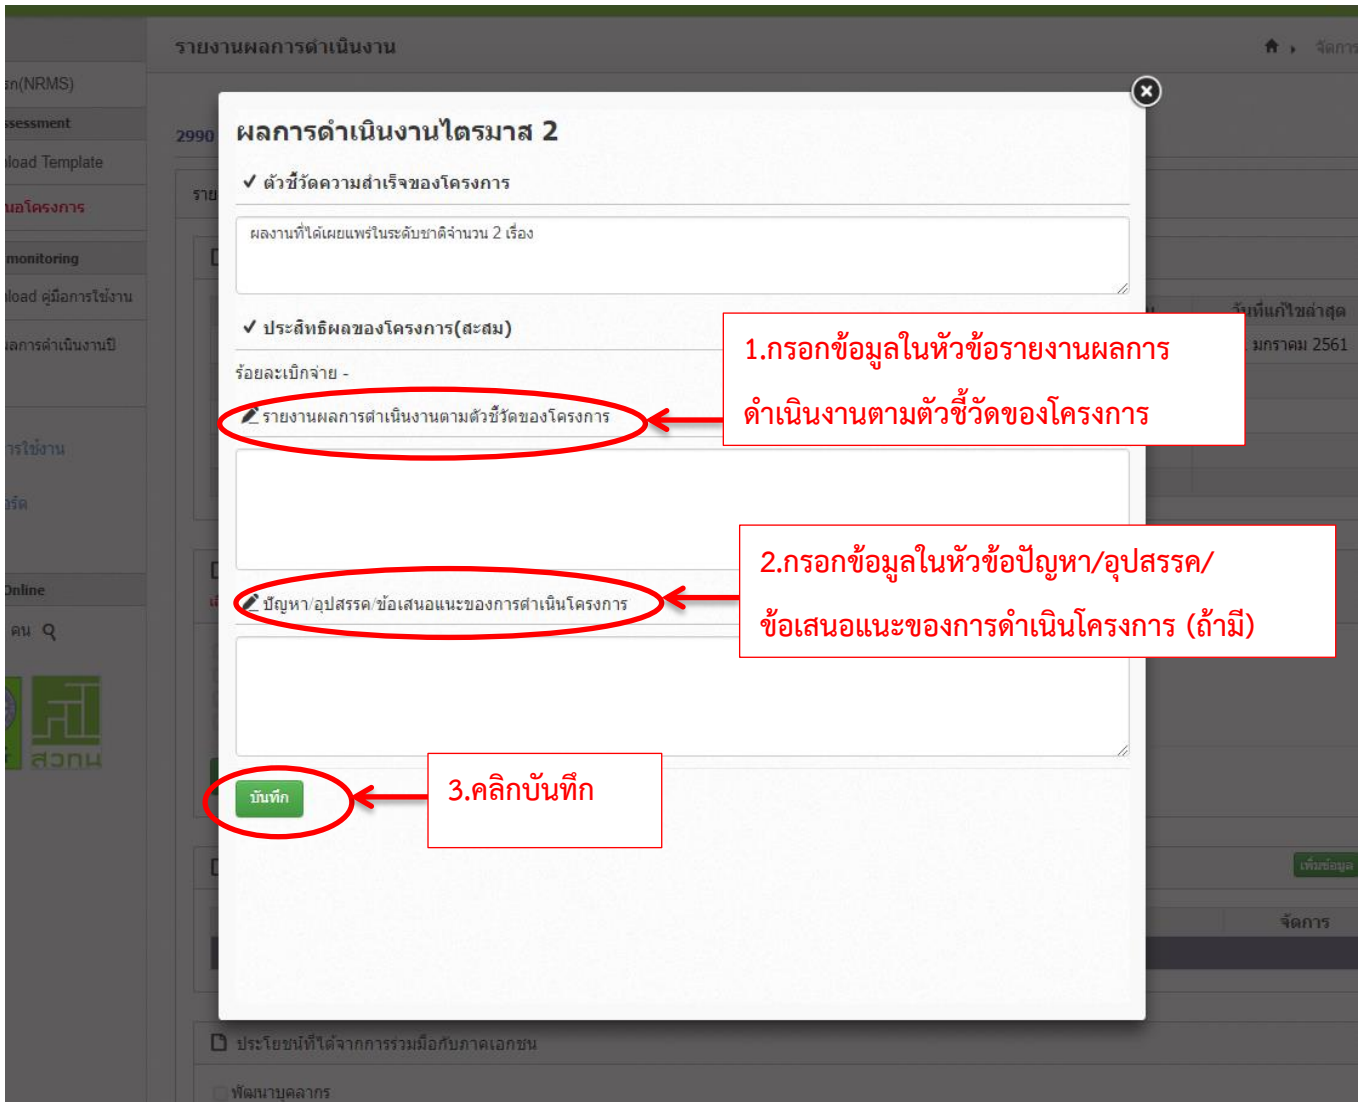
รายงานผลการดำเนินงาน

จัดการ

n(NRMS)
ssessment
load Template
นอโครงการ
monitoring
load คู่มือการใช้งาน
ลการดำเนินงานปี
ารใช้งาน
าร์ด
Online
คน

2990

ราย

ผลการดำเนินงานไตรมาส 2

✓ ตัวชี้วัดความสำเร็จของโครงการ

ผลงานที่ได้เผยแพร่ในระดับชาติจำนวน 2 เรื่อง

✓ ประสิทธิผลของโครงการ(สะสม)

ร้อยละเบิกจ่าย -

รายงานผลการดำเนินงานตามตัวชี้วัดของโครงการ

1.กรอกข้อมูลในหัวข้อรายงานผลการดำเนินงานตามตัวชี้วัดของโครงการ

วันที่แก้ไขล่าสุด
มกราคม 2561

ปัญหา/อุปสรรค/ข้อเสนอแนะของการดำเนินโครงการ

2.กรอกข้อมูลในหัวข้อปัญหา/อุปสรรค/ข้อเสนอแนะของการดำเนินโครงการ (ถ้ามี)

บันทึก

3.คลิกบันทึก

เพิ่มข้อมูล

จัดการ

ประโยชน์ที่ได้จากการร่วมมือกับภาคเอกชน

พัฒนาบุคลากร